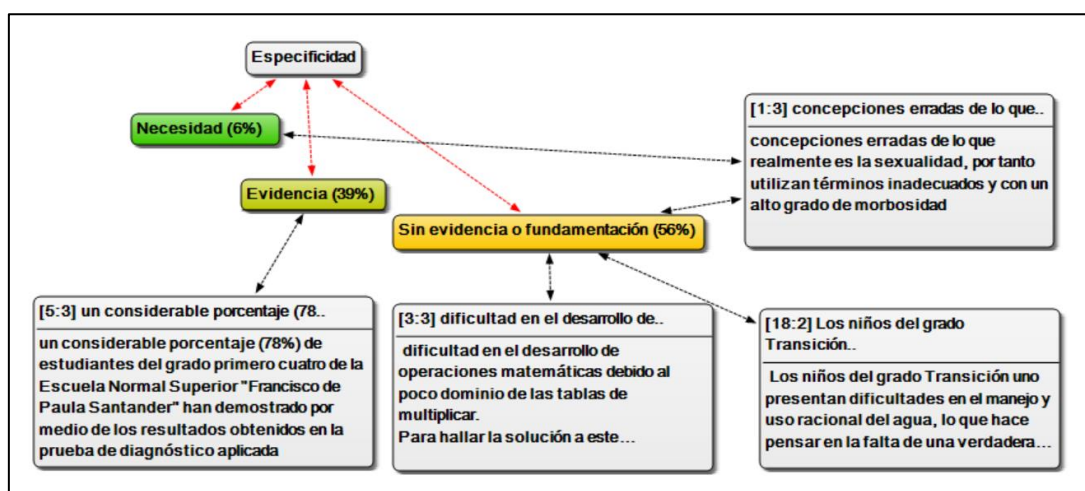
Especificidad

Necesidad (6%)

Evidencia (39%)

Sin evidencia o fundamentación (56%)

[1:3] concepciones erradas de lo que..

concepciones erradas de lo que realmente es la sexualidad, por tanto utilizan términos inadecuados y con un alto grado de morbosidad

[5:3] un considerable porcentaje (78..

un considerable porcentaje (78%) de estudiantes del grado primero cuatro de la Escuela Normal Superior "Francisco de Paula Santander" han demostrado por medio de los resultados obtenidos en la prueba de diagnóstico aplicada

[3:3] dificultad en el desarrollo de..

dificultad en el desarrollo de operaciones matemáticas debido al poco dominio de las tablas de multiplicar.
Para hallar la solución a este...

[18:2] Los niños del grado Transición..

Los niños del grado Transición uno presentan dificultades en el manejo y uso racional del agua, lo que hace pensar en la falta de una verdadera...